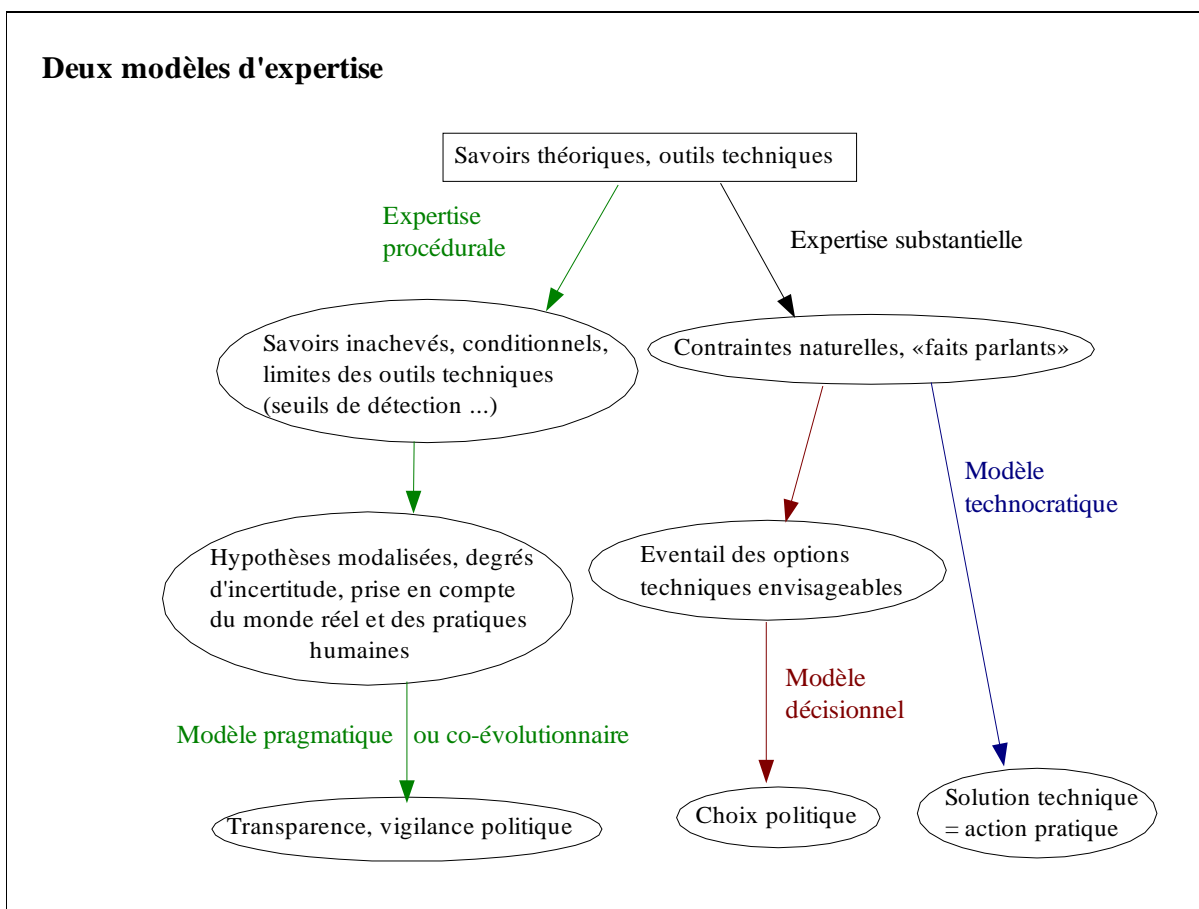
Deux modèles d'expertise

Savoirs théoriques, outils techniques

Expertise procédurale

Expertise substantielle

Savoirs inachevés, conditionnels, limites des outils techniques (seuils de détection ...)

Contraintes naturelles, «faits parlants»

Modèle technocratique

Hypothèses modalisées, degrés d'incertitude, prise en compte du monde réel et des pratiques humaines

Eventail des options techniques envisageables

Modèle décisionnel

Modèle pragmatique ou co-évolutionnaire

Transparence, vigilance politique

Choix politique

Solution technique = action pratique